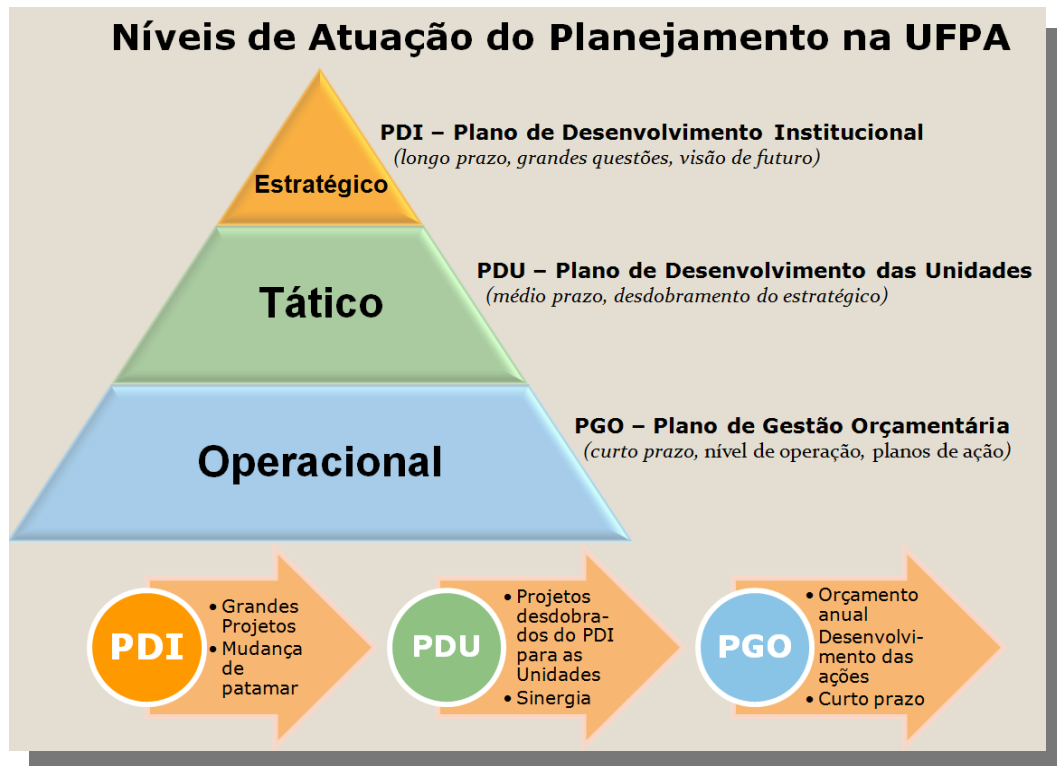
Níveis de Atuação do Planejamento na UFPA

Estratégico

PDI – Plano de Desenvolvimento Institucional
(longo prazo, grandes questões, visão de futuro)

Tático

PDU – Plano de Desenvolvimento das Unidades
(médio prazo, desdobramento do estratégico)

Operacional

PGO – Plano de Gestão Orçamentária
(curto prazo, nível de operação, planos de ação)

PDI
• Grandes Projetos
• Mudança de patamar

PDU
• Projetos desdobrados do PDI para as Unidades
• Sinergia

PGO
• Orçamento anual Desenvolvimento das ações
• Curto prazo